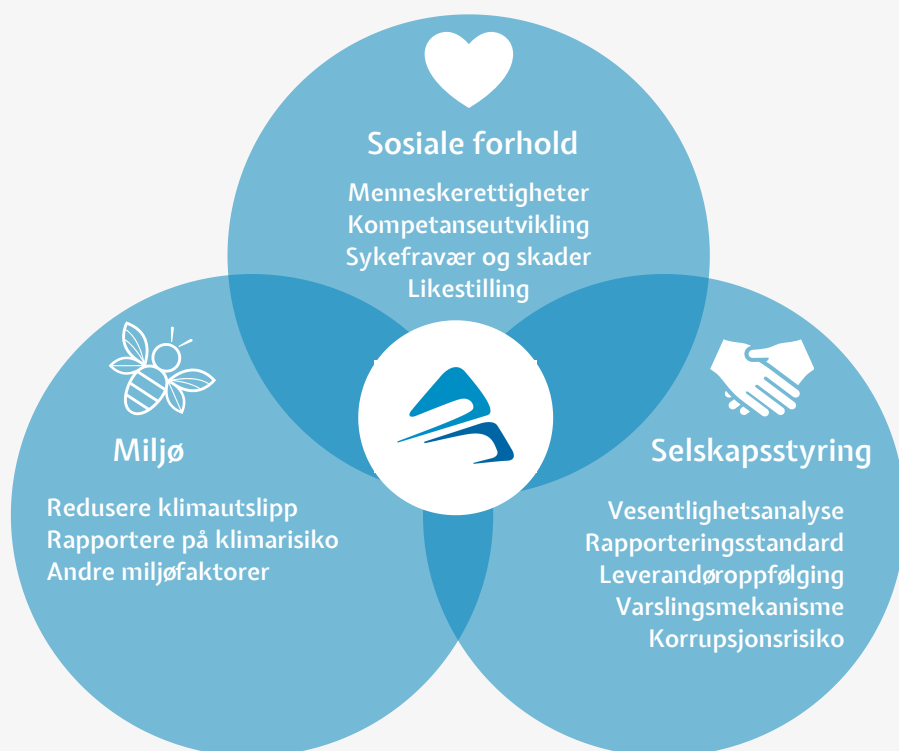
Sosiale forhold

Menneskerettigheter
Kompetanseutvikling
Sykefravær og skader
Likestilling

Miljø

Redusere klimautslipp
Rapportere på klimarisiko
Andre miljøfaktorer

Selskapsstyring

Vesentlighetsanalyse
Rapporteringsstandard
Leverandøroppfølging
Varslingsmekanisme
Korrupsjonsrisiko